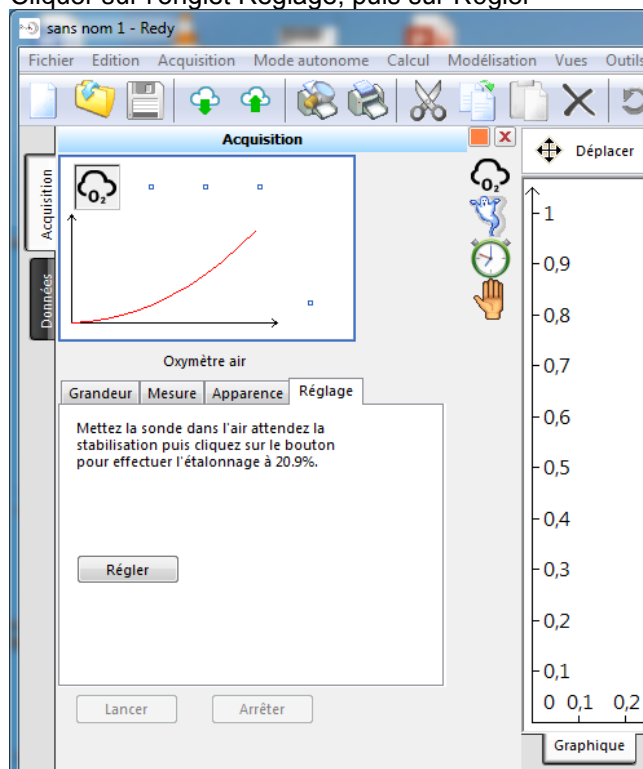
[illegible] sur l'onglet Réglage, puis sur Régler

sans nom 1 - Redy

Fichier Edition Acquisition Mode autonome Calcul Modélisation Vues Outils

Acquisition

Acquisition

Données

$O_2$

Oxymètre air

Grandeur Mesure Apparence Réglage

Mettez la sonde dans l'air attendez la stabilisation puis cliquez sur le bouton pour effectuer l'étalonnage à 20.9%.

Régler

Lancer Arrêter

Déplacer

1
0,9
0,8
0,7
0,6
0,5
0,4
0,3
0,2
0,1
0 0,1 0,2

Graphique